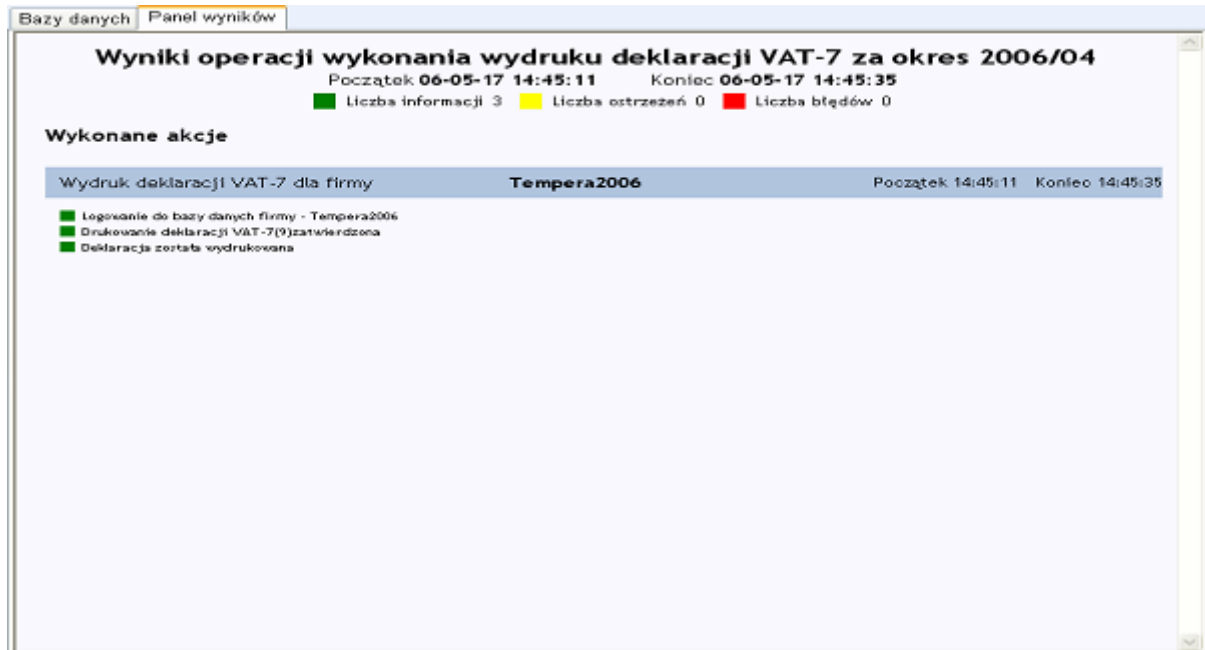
Bazy danych Panel wyników

Wyniki operacji wykonania wydruku deklaracji VAT-7 za okres 2006/04

Początek 06-05-17 14:45:11 Koniec 06-05-17 14:45:35

Liczba informacji 3 Liczba ostrzeżeń 0 Liczba błędów 0

Wykonane akcje

Wydruk deklaracji VAT-7 dla firmy Tempera2006 Początek 14:45:11 Koniec 14:45:35

Logowanie do bazy danych firmy - Tempera2006
Drukowanie deklaracji VAT-7(9)zatwierdzona
Deklaracja została wydrukowana